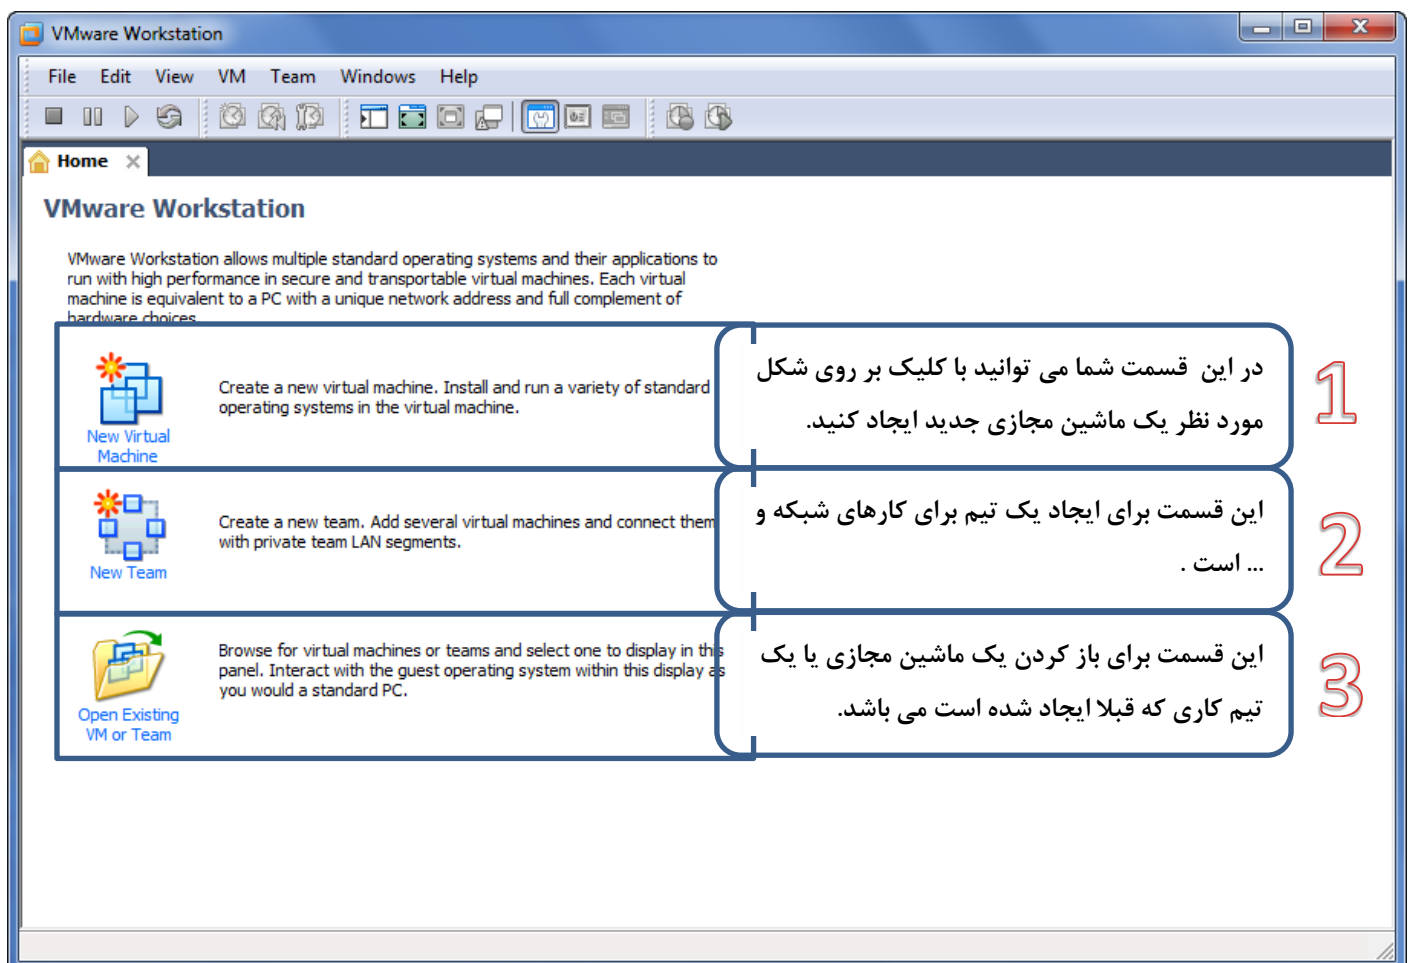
VMware Workstation

File Edit View VM Team Windows Help

Home

VMware Workstation

VMware Workstation allows multiple standard operating systems and their applications to run with high performance in secure and transportable virtual machines. Each virtual machine is equivalent to a PC with a unique network address and full complement of hardware choices.

New Virtual Machine

Create a new virtual machine. Install and run a variety of standard operating systems in the virtual machine.

در این قسمت شما می توانید با کلیک بر روی شکل مورد نظر یک ماشین مجازی جدید ایجاد کنید.

1

New Team

Create a new team. Add several virtual machines and connect them with private team LAN segments.

این قسمت برای ایجاد یک تیم برای کارهای شبکه و ... است .

2

Open Existing VM or Team

Browse for virtual machines or teams and select one to display in this panel. Interact with the guest operating system within this display as you would a standard PC.

این قسمت برای باز کردن یک ماشین مجازی یا یک تیم کاری که قبلا ایجاد شده است می باشد.

3